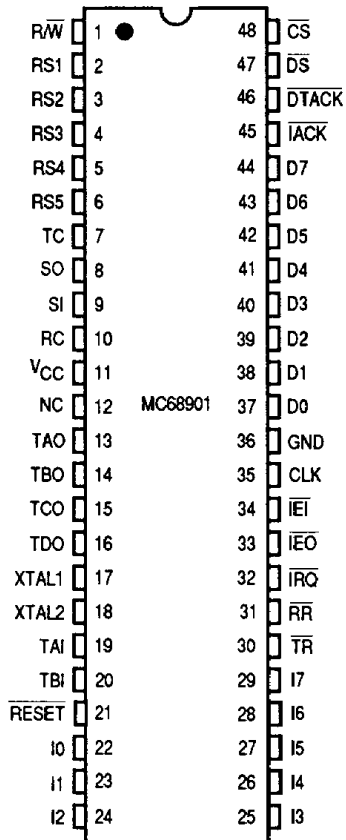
$R/\overline{W}$ 1
RS1 2
RS2 3
RS3 4
RS4 5
RS5 6
TC 7
SO 8
SI 9
RC 10
$V_{CC}$ 11
NC 12
TAO 13
TBO 14
TCO 15
TDO 16
XTAL1 17
XTAL2 18
TAI 19
TBI 20
$\overline{RESET}$ 21
I0 22
I1 23
I2 24

MC68901

48 $\overline{CS}$
47 $\overline{DS}$
46 $\overline{DTACK}$
45 $\overline{IACK}$
44 D7
43 D6
42 D5
41 D4
40 D3
39 D2
38 D1
37 D0
36 GND
35 CLK
34 $\overline{IEI}$
33 $\overline{IEO}$
32 $\overline{IRQ}$
31 $\overline{RR}$
30 $\overline{TR}$
29 I7
28 I6
27 I5
26 I4
25 I3